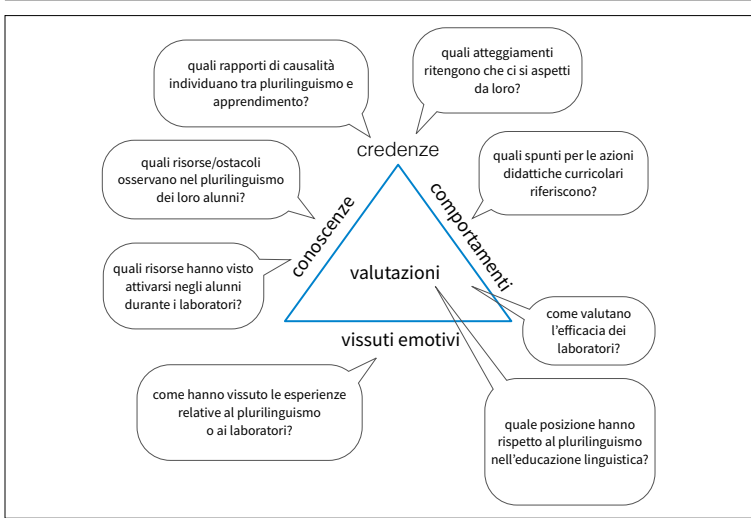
quali rapporti di causalità individuano tra plurilinguismo e apprendimento?

quali atteggiamenti ritengono che ci si aspetti da loro?

credenze

quali risorse/ostacoli osservano nel plurilinguismo dei loro alunni?

quali spunti per le azioni didattiche curricolari riferiscono?

conoscenze

comportamenti

quali risorse hanno visto attivarsi negli alunni durante i laboratori?

valutazioni

come valutano l'efficacia dei laboratori?

vissuti emotivi

come hanno vissuto le esperienze relative al plurilinguismo o ai laboratori?

quale posizione hanno rispetto al plurilinguismo nell'educazione linguistica?